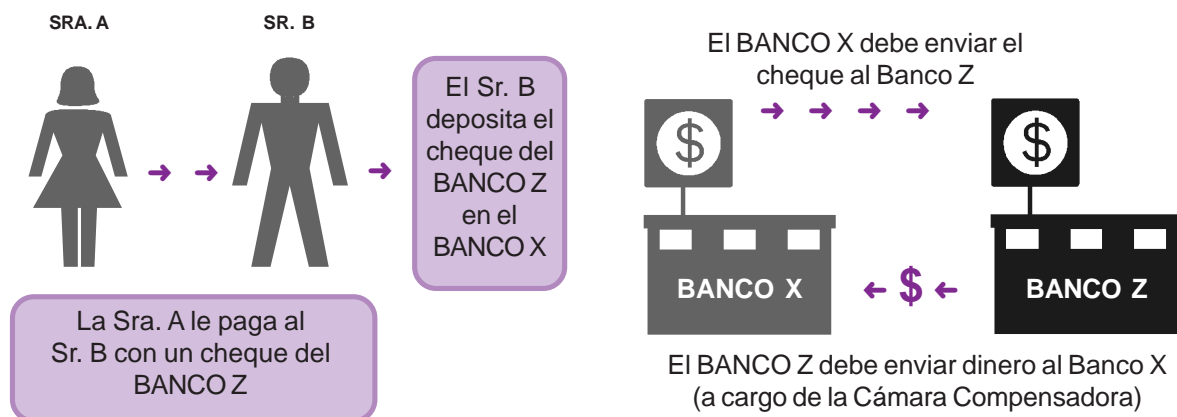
SRA. A

SR. B

El Sr. B deposita el cheque del BANCO Z en el BANCO X

La Sra. A le paga al Sr. B con un cheque del BANCO Z

El BANCO X debe enviar el cheque al Banco Z

$

$

BANCO X

$

BANCO Z

El BANCO Z debe enviar dinero al Banco X (a cargo de la Cámara Compensadora)